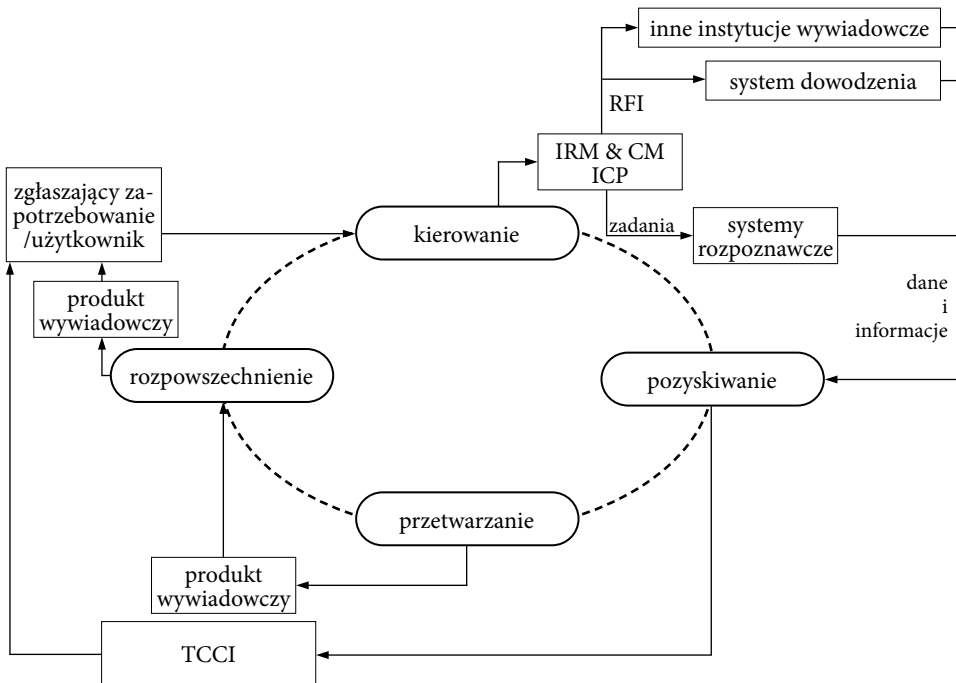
inne instytucje wywiadowcze

system dowodzenia

RFI

IRM & CM
ICP

zgłaszający zapotrzebowanie
/użytkownik

kierowanie

zadania

systemy
rozpoznawcze

dane
i
informacje

produkt
wywiadowczy

rozpowszechnienie

pozyskiwanie

przetwarzanie

produkt
wywiadowczy

TCCI